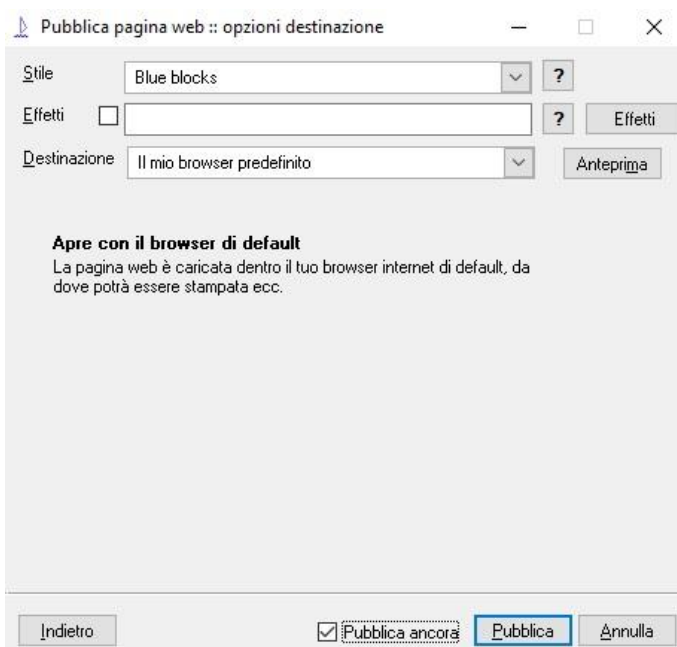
Pubblica pagina web :: opzioni destinazione

Stile
Blue blocks
?

Effetti
?
Effetti

Destinazione
Il mio browser predefinito
Anteprima

Apre con il browser di default
La pagina web è caricata dentro il tuo browser internet di default, da dove potrà essere stampata ecc.

Indietro
Pubblica ancora
Pubblica
Annulla